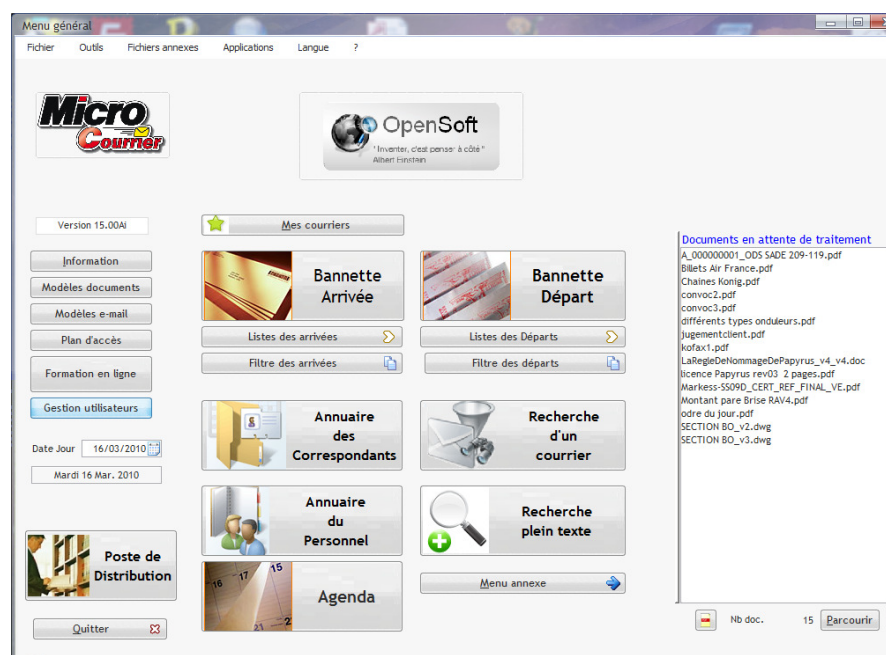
Menu général

Fichier Outils Fichiers annexes Applications Langue ?

Micro Courrier

OpenSoft
" Inventer, c'est penser à côté "
Albert Einstein

Version 15.00Al

Information
Modèles documents
Modèles e-mail
Plan d'accès
Formation en ligne
Gestion utilisateurs

Date Jour 16/03/2010
Mardi 16 Mar. 2010

Poste de Distribution

Quitter

Mes courriers

Bannette Arrivée
Listes des arrivées
Filtre des arrivées

Bannette Départ
Listes des Départs
Filtre des départs

Annuaire des Correspondants

Recherche d'un courrier

Annuaire du Personnel

Recherche plein texte

Agenda

Menu annexe

Documents en attente de traitement
A_000000001_ODS SADE 209-119.pdf
Billets Air France.pdf
Chaines Konig.pdf
convoc2.pdf
convoc3.pdf
différents types onduleurs.pdf
jugementclient.pdf
kofax1.pdf
LaRegleDeNommageDePapyrus_v4_v4.doc
licence Papyrus rev03 2 pages.pdf
Markess-SS09D_CERT_REF_FINAL_VE.pdf
Montant pare Brise RAV4.pdf
odre du jour.pdf
SECTION BO_v2.dwg
SECTION BO_v3.dwg

Nb doc. 15 Parcourir